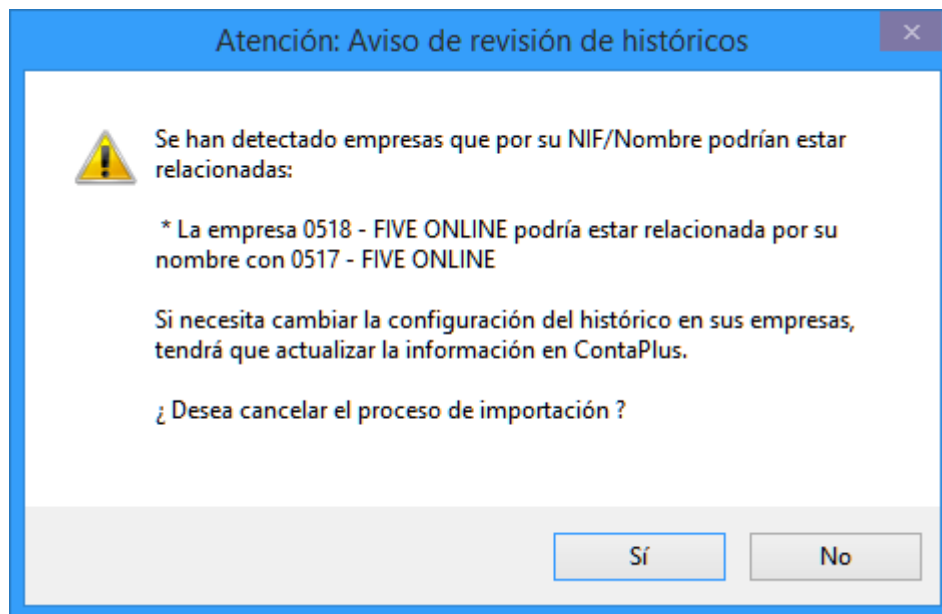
Atención: Aviso de revisión de históricos

Se han detectado empresas que por su NIF/Nombre podrían estar relacionadas:

* La empresa 0518 - FIVE ONLINE podría estar relacionada por su nombre con 0517 - FIVE ONLINE

Si necesita cambiar la configuración del histórico en sus empresas, tendrá que actualizar la información en ContaPlus.

¿ Desea cancelar el proceso de importación ?

Sí

No